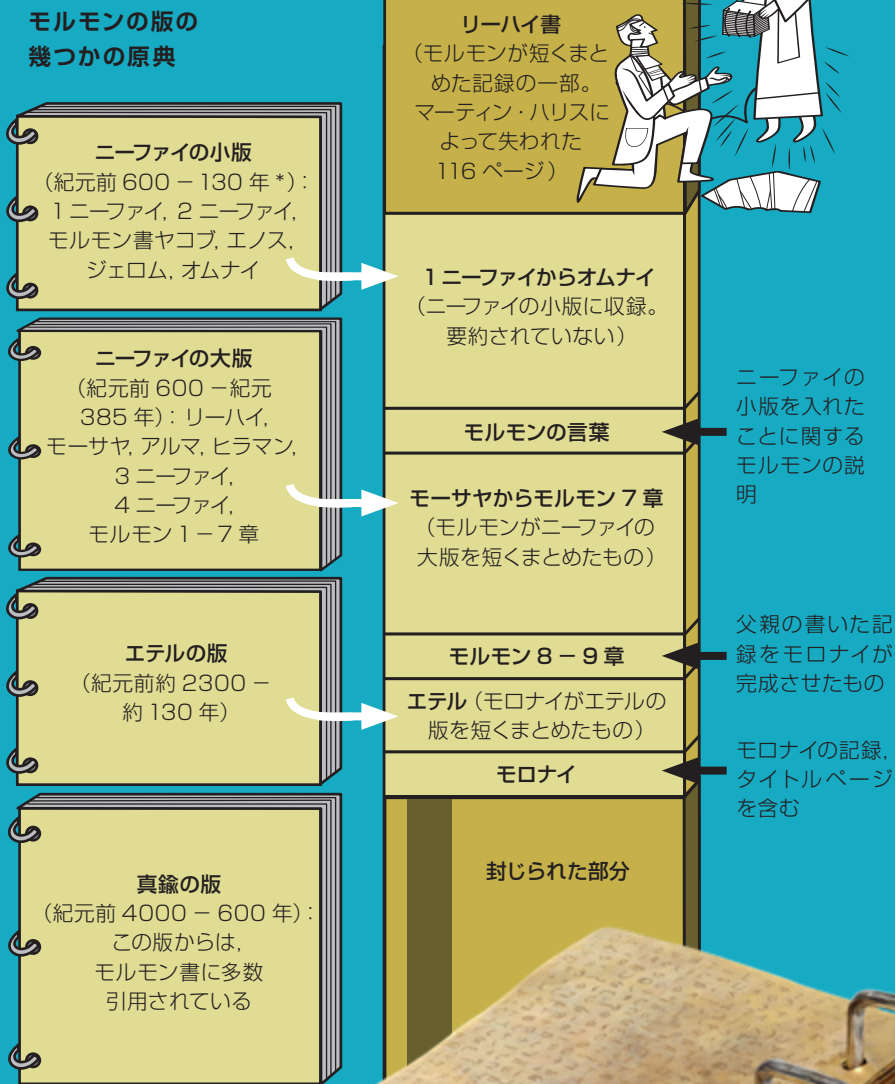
モルモンの版の
幾つかの原典

ニーファイの小版
(紀元前 600 − 130 年 *):1 ニーファイ, 2 ニーファイ, モルモン書ヤコブ, エノス, ジェロム, オムナイ

ニーファイの大版
(紀元前 600 −紀元 385 年):リーハイ, モーサヤ, アルマ, ヒラマン, 3 ニーファイ, 4 ニーファイ, モルモン 1 − 7 章

エテルの版
(紀元前約 2300 − 約 130 年)

真鍮の版
(紀元前 4000 − 600 年):この版からは, モルモン書に多数引用されている

リーハイ書
(モルモンが短くまとめた記録の一部。マーティン・ハリスによって失われた 116 ページ)

1 ニーファイからオムナイ
(ニーファイの小版に収録。要約されていない)

モルモンの言葉

モーサヤからモルモン 7 章
(モルモンがニーファイの大版を短くまとめたもの)

モルモン 8 − 9 章

エテル (モロナイがエテルの版を短くまとめたもの)

モロナイ

封じられた部分

ニーファイの小版を入れたことに関するモルモンの説明

父親の書いた記録をモロナイが完成させたもの

モロナイの記録, タイトルページを含む